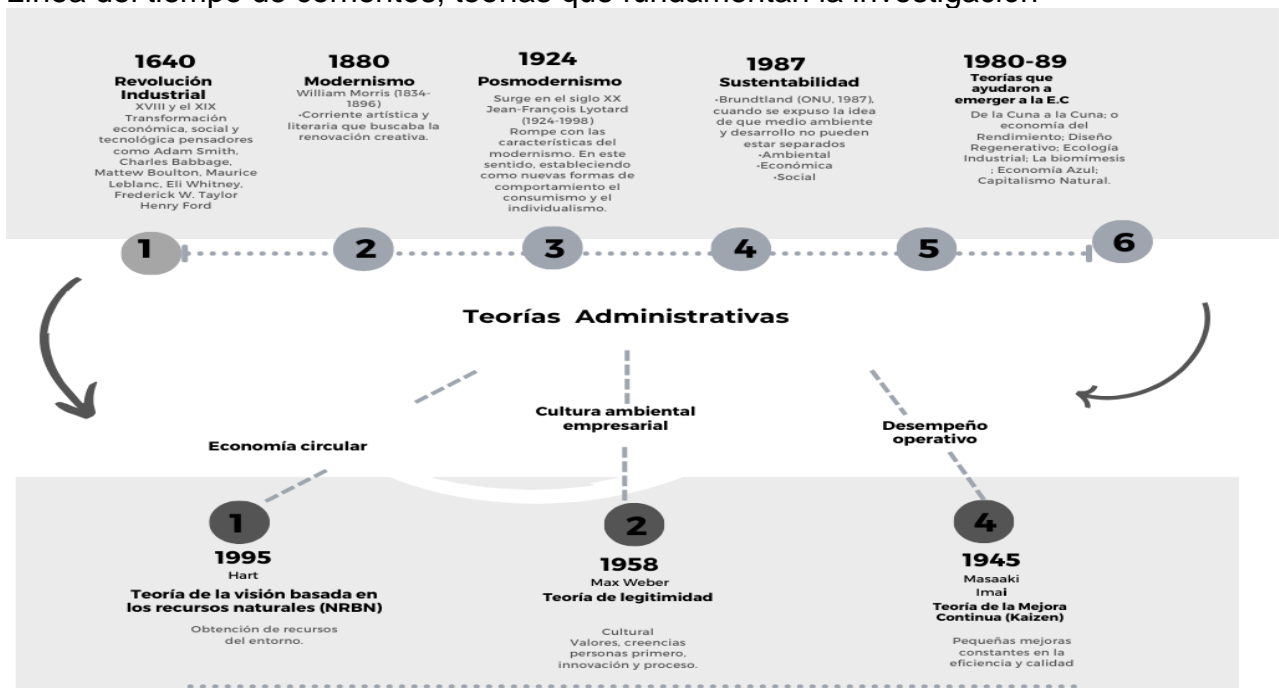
Línea del tiempo de corrientes, teorías que fundamentan la investigación

1640
Revolución Industrial
XVIII y el XIX Transformación económica, social y tecnológica pensadores como Adam Smith, Charles Babbage, Mattew Boulton, Maurice Leblanc, Eli Whitney, Frederick W. Taylor Henry Ford

1880
Modernismo
William Morris (1834-1896)
-Corriente artística y literaria que buscaba la renovación creativa.

1924
Posmodernismo
Surge en el siglo XX Jean-François Lyotard (1924-1998) Rompe con las características del modernismo. En este sentido, estableciendo como nuevas formas de comportamiento el consumismo y el individualismo.

1987
Sustentabilidad
-Brundtland (ONU, 1987), cuando se expuso la idea de que medio ambiente y desarrollo no pueden estar separados
-Ambiental
-Económica
-Social

1980-89
Teorías que ayudaron a emerger a la E.C
De la Cuna a la Cuna; o economía del Rendimiento; Diseño Regenerativo; Ecología Industrial; La biomímesis ; Economía Azul; Capitalismo Natural.

1
2
3
4
5
6

Teorías Administrativas

Economía circular

Cultura ambiental empresarial

Desempeño operativo

1
1995
Hart
Teoría de la visión basada en los recursos naturales (NRBN)
Obtención de recursos del entorno.

2
1958
Max Weber
Teoría de legitimidad
Cultural
Valores, creencias personas primero, innovación y proceso.

4
1945
Masaaki Imai
Teoría de la Mejora Continua (Kaizen)
Pequeñas mejoras constantes en la eficiencia y calidad